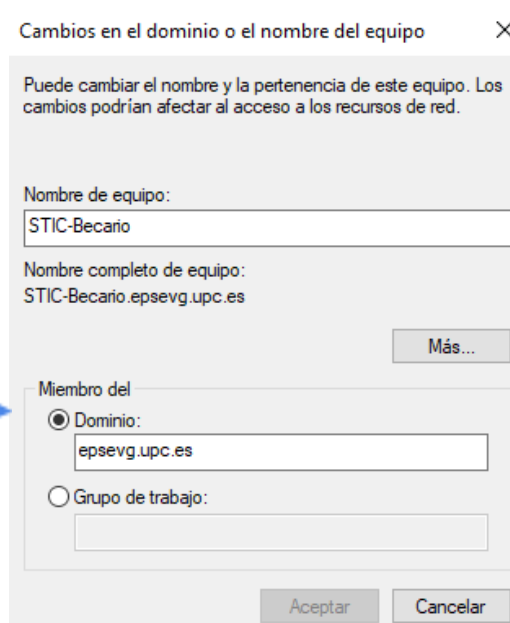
Cambios en el dominio o el nombre del equipo ×

Puede cambiar el nombre y la pertenencia de este equipo. Los cambios podrían afectar al acceso a los recursos de red.

Nombre de equipo:

STIC-Becario

Nombre completo de equipo:

STIC-Becario.epsevg.upc.es

Más...

Miembro del

Dominio:

epsevg.upc.es

Grupo de trabajo:

Aceptar

Cancelar